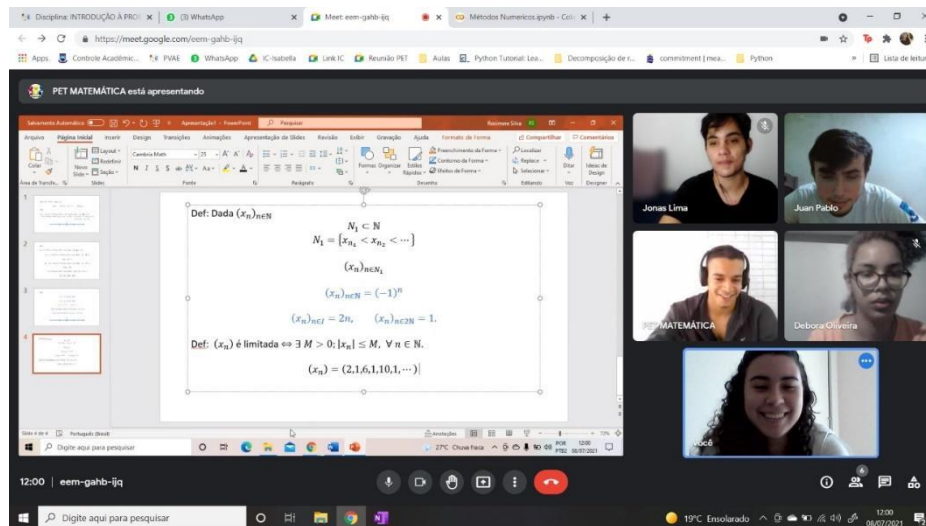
Disciplina: INTRODUÇÃO À PRO ×
(3) WhatsApp ×
Meet: eem-gahb-ijq ×
Métodos Numericos.ipynb - Cola ×
https://meet.google.com/eem-gahb-ijq
Apps Controle Acadêmic... PVAE WhatsApp IC-Isabella Link IC Reunião PET Aulas Python Tutorial: Lea... Decomposição de r... commitment | mea... Python Lista de leitura

PET MATEMÁTICA está apresentando

Salvamento Automático Apresentação1 - PowerPoint Pesquisar
Arquivo Página Inicial Inserir Design Transições Animações Apresentação de Slides Revisão Exibir Gravação Ajuda Formato de Forma Compartilhar Comentários
Colar Novo Slide Layout Redefinir Seção Cambria Math 20 Formas Organizar Estilos Rápidos Preenchimento da Forma Contorno da Forma Efeitos de Forma Localizar Substituir Selecionar Ditar Ideias de Design
Área de Transfe... Slides Fonte Parágrafo Desenho Editando Voz Designer

Def: Dada $(x_n)_{n\in\mathbb{N}}$
$N_1 \subset \mathbb{N}$
$N_1 = \{x_{n_1} < x_{n_2} < \cdots\}$
$(x_n)_{n\in N_1}$
$(x_n)_{n\in\mathbb{N}} = (-1)^n$
$(x_n)_{n\in I} = 2n, \quad (x_n)_{n\in 2\mathbb{N}} = 1.$
Def: $(x_n)$ é limitada $\Leftrightarrow \exists\, M > 0; |x_n| \leq M,\ \forall\, n \in \mathbb{N}.$
$(x_n) = (2,1,6,1,10,1,\cdots)$

Slide 4 de 4 Português (Brasil) Anotações 70%
Digite aqui para pesquisar 27°C Chuva fraca POR PTB2 12:00 08/07/2021

Jonas Lima
Juan Pablo
MATEMÁTICA
Debora Oliveira
Você

12:00 | eem-gahb-ijq
6
Digite aqui para pesquisar 19°C Ensolarado 12:00 08/07/2021